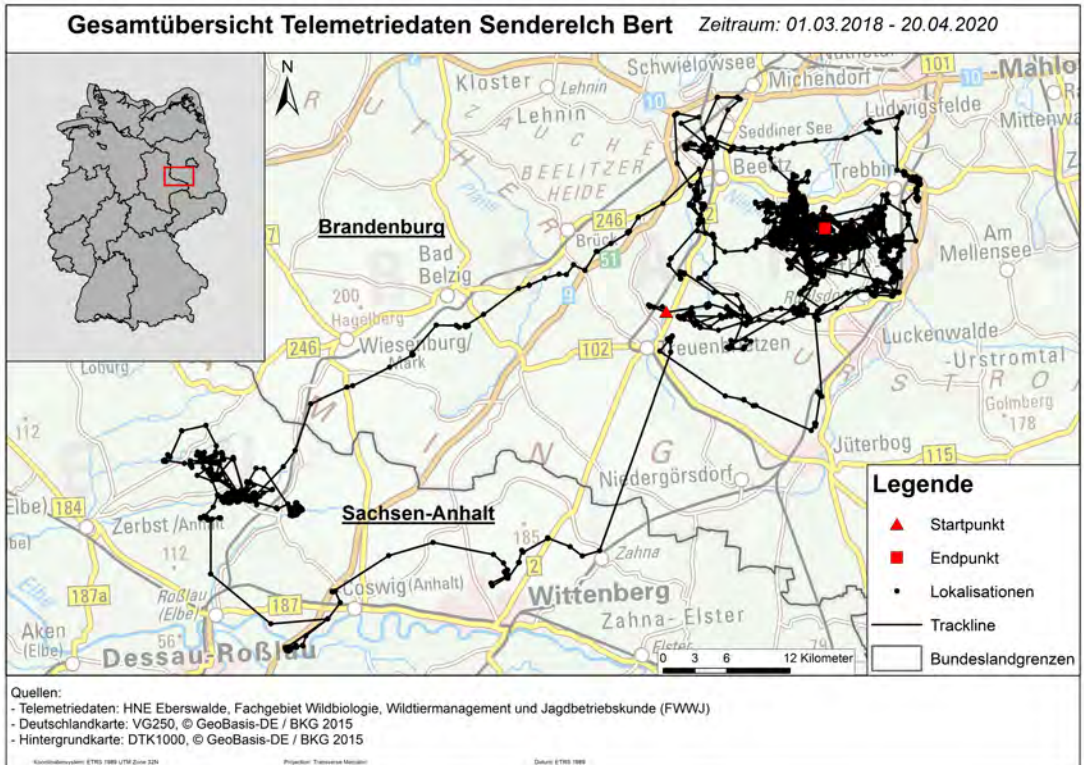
Gesamtübersicht Telemetriedaten Senderelch Bert Zeitraum: 01.03.2018 - 20.04.2020

N

Schwielowsee Michendorf 101 10 Mahlo
Kloster Lehnin Ludwigsfelde
Lehnin Mittenwa
10 Seddiner See
BEELITZER Beelitz Trebbin
HEIDE
Plane
Brandenburg 246 2
Brück
Bad 51 Am
Belzig Mellensee
9
200
Hagelberg
246 Wiesenburg/ Mark 102 Treuenbrietzen Luckenwalde
Loburg -Urstromtal
Golmberg
112 178
Jüterbog
115
Niedergörsdorf
Legende
Elbe) 184 Startpunkt
Zerbst /Anhalt Sachsen-Anhalt
112 Endpunkt
185
Zahna
Lokalisationen
187a Wittenberg
Roßlau (Elbe) 187 Coswig (Anhalt) Zahna- Elster
Trackline
Aken (Elbe) Elster
56 Dessau-Roßlau 0 3 6 12 Kilometer Bundeslandgrenzen

Quellen:
- Telemetriedaten: HNE Eberswalde, Fachgebiet Wildbiologie, Wildtiermanagement und Jagdbetriebskunde (FWWJ)
- Deutschlandkarte: VG250, © GeoBasis-DE / BKG 2015
- Hintergrundkarte: DTK1000, © GeoBasis-DE / BKG 2015

Koordinatensystem: ETRS 1989 UTM Zone 32N Projection: Transverse Mercator Datum: ETRS 1989